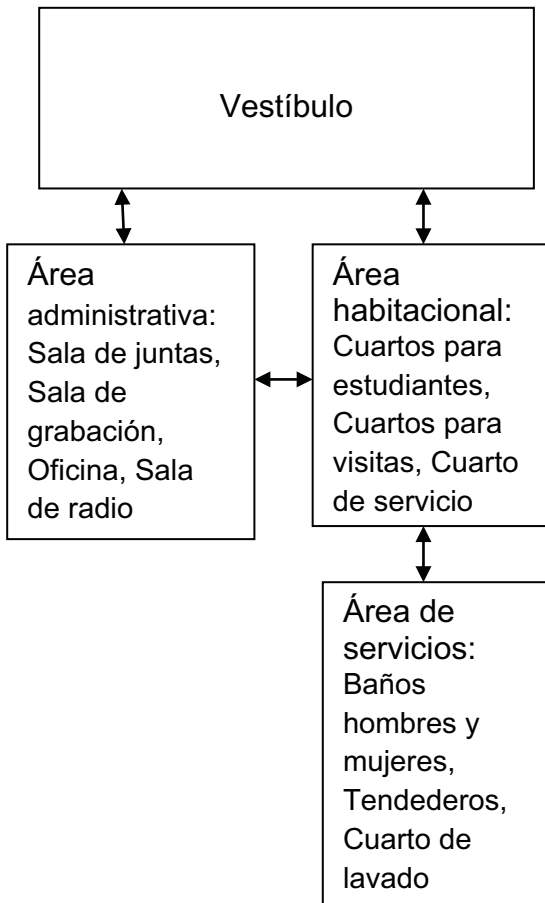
Vestíbulo

Área administrativa: Sala de juntas, Sala de grabación, Oficina, Sala de radio

Área habitacional: Cuartos para estudiantes, Cuartos para visitas, Cuarto de servicio

Área de servicios: Baños hombres y mujeres, Tendederos, Cuarto de lavado